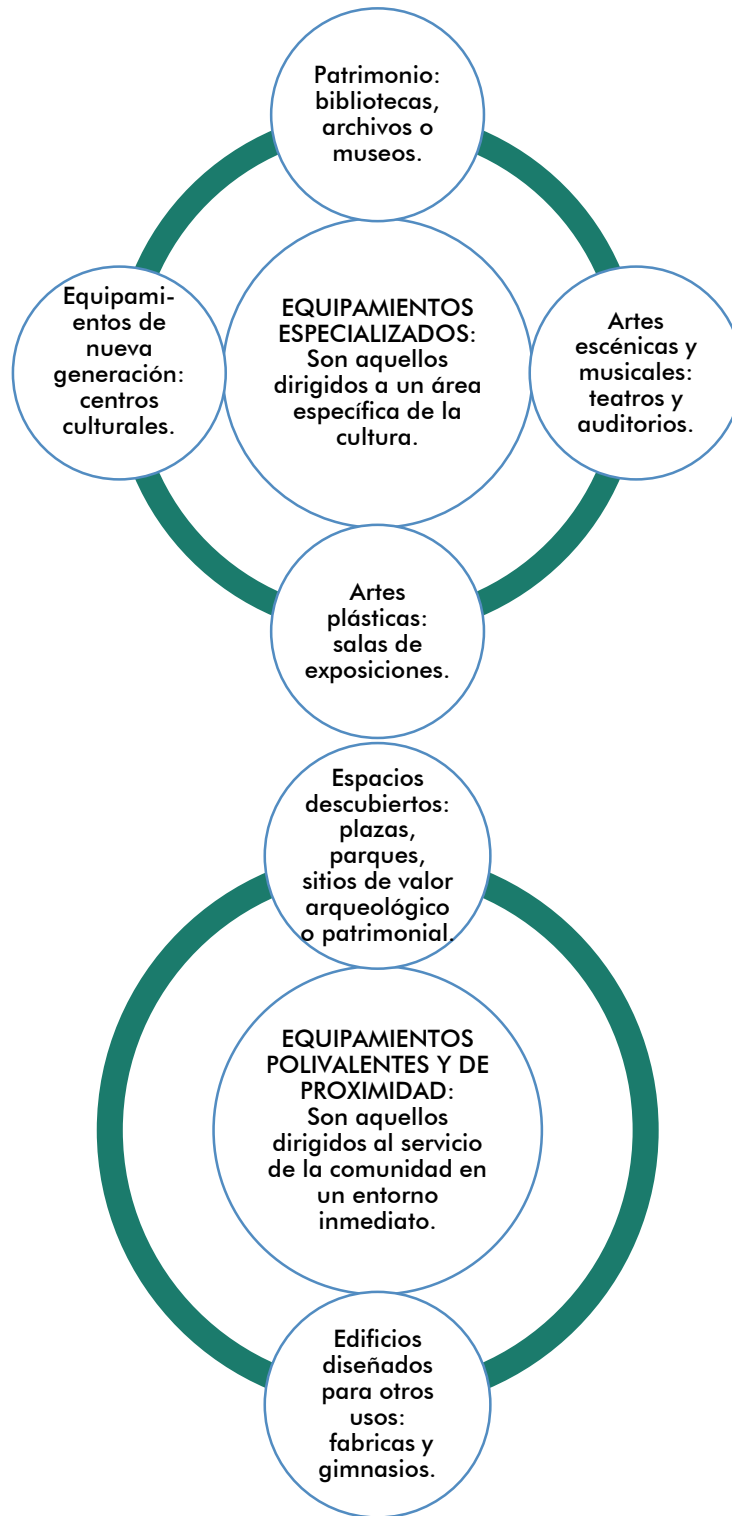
Patrimonio: bibliotecas, archivos o museos.

Equipamientos de nueva generación: centros culturales.

EQUIPAMIENTOS ESPECIALIZADOS: Son aquellos dirigidos a un área específica de la cultura.

Artes escénicas y musicales: teatros y auditorios.

Artes plásticas: salas de exposiciones.

Espacios descubiertos: plazas, parques, sitios de valor arqueológico o patrimonial.

EQUIPAMIENTOS POLIVALENTES Y DE PROXIMIDAD: Son aquellos dirigidos al servicio de la comunidad en un entorno inmediato.

Edificios diseñados para otros usos: fabricas y gimnasios.